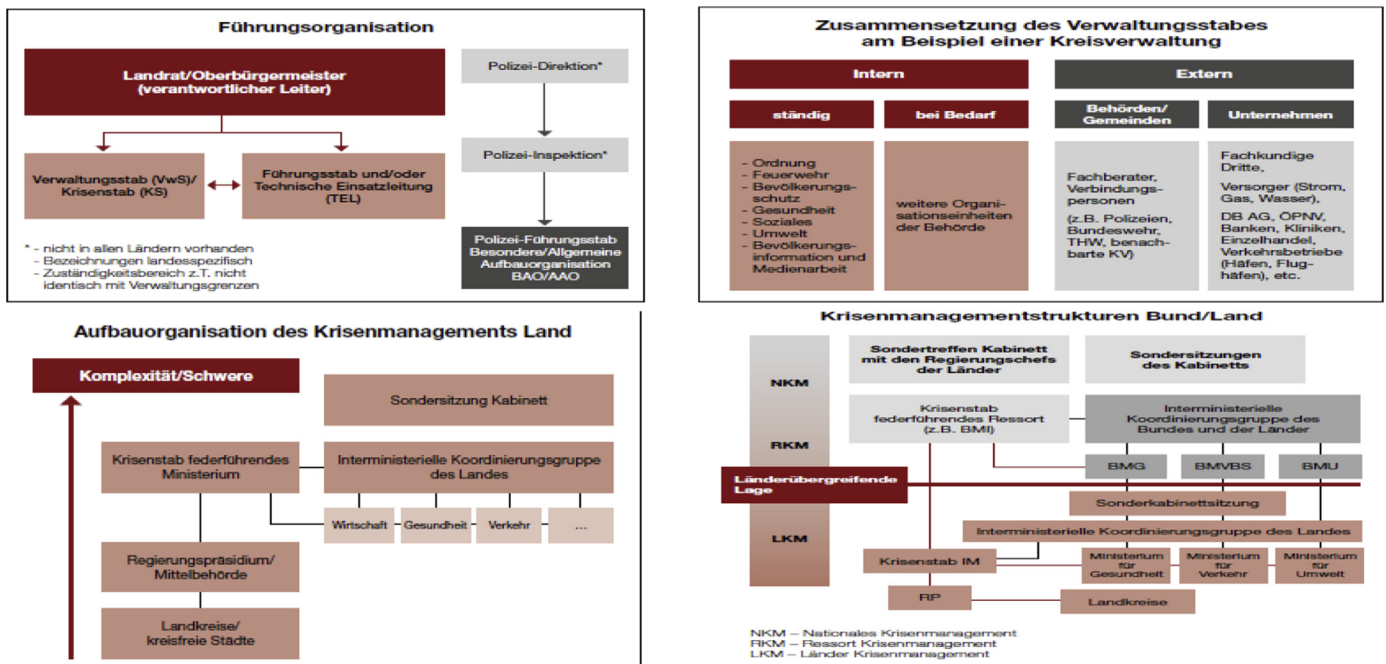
Führungsorganisation

Landrat/Oberbürgermeister (verantwortlicher Leiter)

Verwaltungsstab (VwS)/ Krisenstab (KS)

Führungsstab und/oder Technische Einsatzleitung (TEL)

Polizei-Direktion*

Polizei-Inspektion*

Polizei-Führungsstab Besondere/Allgemeine Aufbauorganisation BAO/AAO

* - nicht in allen Ländern vorhanden
- Bezeichnungen landesspezifisch
- Zuständigkeitsbereich z.T. nicht identisch mit Verwaltungsgrenzen

Zusammensetzung des Verwaltungsstabes am Beispiel einer Kreisverwaltung

Intern

Extern

ständig

bei Bedarf

Behörden/ Gemeinden

Unternehmen

- Ordnung
- Feuerwehr
- Bevölkerungsschutz
- Gesundheit
- Soziales
- Umwelt
- Bevölkerungsinformation und Medienarbeit

weitere Organisationseinheiten der Behörde

Fachberater, Verbindungspersonen

(z.B. Polizeien, Bundeswehr, THW, benachbarte KV)

Fachkundige Dritte,

Versorger (Strom, Gas, Wasser),

DB AG, ÖPNV, Banken, Kliniken, Einzelhandel, Verkehrsbetriebe (Häfen, Flughäfen), etc.

Aufbauorganisation des Krisenmanagements Land

Komplexität/Schwere

Sondersitzung Kabinett

Krisenstab federführendes Ministerium

Interministerielle Koordinierungsgruppe des Landes

Wirtschaft

Gesundheit

Verkehr

...

Regierungspräsidium/ Mittelbehörde

Landkreise/ kreisfreie Städte

Krisenmanagementstrukturen Bund/Land

NKM

RKM

LKM

Sondertreffen Kabinett mit den Regierungschefs der Länder

Sondersitzungen des Kabinetts

Krisenstab federführendes Ressort (z.B. BMI)

Interministerielle Koordinierungsgruppe des Bundes und der Länder

BMG

BMVBS

BMU

Länderübergreifende Lage

Sonderkabinettsitzung

Interministerielle Koordinierungsgruppe des Landes

Krisenstab IM

Ministerium für Gesundheit

Ministerium für Verkehr

Ministerium für Umwelt

RP

Landkreise

NKM – Nationales Krisenmanagement
RKM – Ressort Krisenmanagement
LKM – Länder Krisenmanagement